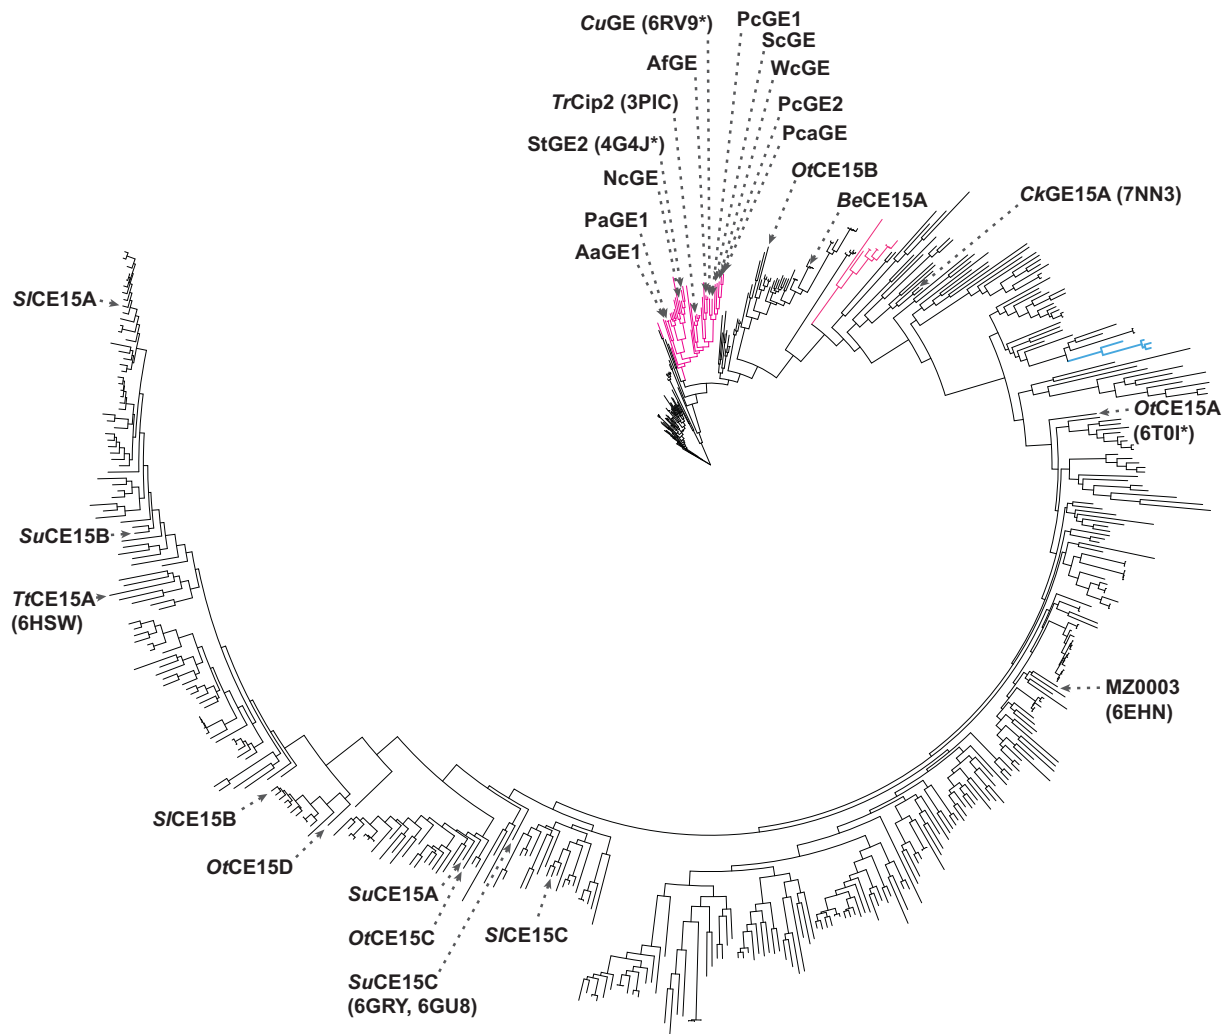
CuGE (6RV9*)
PcGE1
ScGE
AfGE
WcGE
TrCip2 (3PIC)
PcGE2
PcaGE
StGE2 (4G4J*)
OtCE15B
NcGE
BeCE15A
CkGE15A (7NN3)
PaGE1
AaGE1
SlCE15A
OtCE15A (6T0I*)
SuCE15B
TtCE15A (6HSW)
MZ0003 (6EHN)
SlCE15B
OtCE15D
SuCE15A
SlCE15C
OtCE15C
SuCE15C (6GRY, 6GU8)